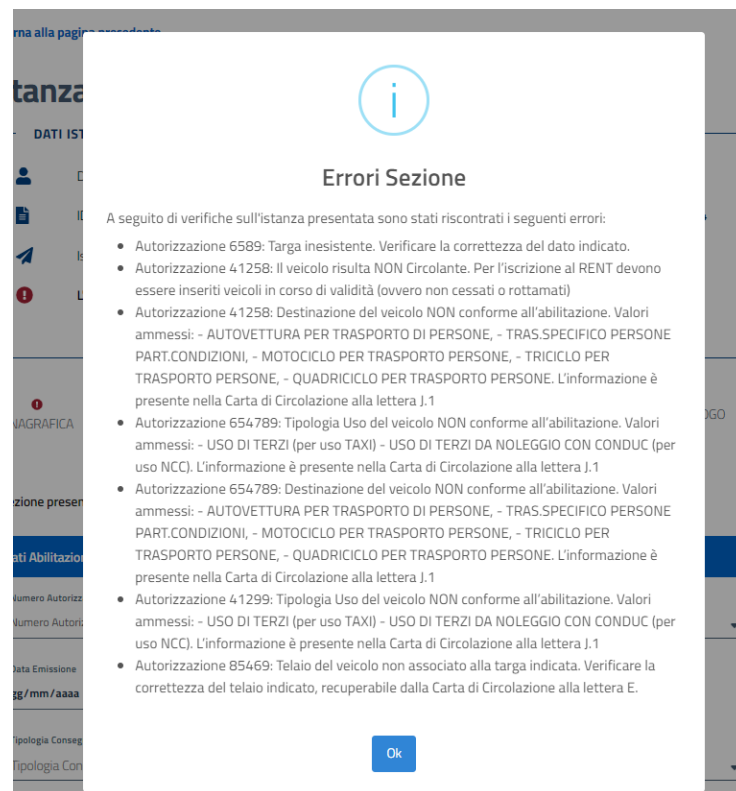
i

Errori Sezione

A seguito di verifiche sull'istanza presentata sono stati riscontrati i seguenti errori:

- Autorizzazione 6589: Targa inesistente. Verificare la correttezza del dato indicato.
- Autorizzazione 41258: Il veicolo risulta NON Circolante. Per l'iscrizione al RENT devono essere inseriti veicoli in corso di validità (ovvero non cessati o rottamati)
- Autorizzazione 41258: Destinazione del veicolo NON conforme all'abilitazione. Valori ammessi: - AUTOVETTURA PER TRASPORTO DI PERSONE, - TRAS.SPECIFICO PERSONE PART.CONDIZIONI, - MOTOCICLO PER TRASPORTO PERSONE, - TRICICLO PER TRASPORTO PERSONE, - QUADRICICLO PER TRASPORTO PERSONE. L'informazione è presente nella Carta di Circolazione alla lettera J.1
- Autorizzazione 654789: Tipologia Uso del veicolo NON conforme all'abilitazione. Valori ammessi: - USO DI TERZI (per uso TAXI) - USO DI TERZI DA NOLEGGIO CON CONDUC (per uso NCC). L'informazione è presente nella Carta di Circolazione alla lettera J.1
- Autorizzazione 654789: Destinazione del veicolo NON conforme all'abilitazione. Valori ammessi: - AUTOVETTURA PER TRASPORTO DI PERSONE, - TRAS.SPECIFICO PERSONE PART.CONDIZIONI, - MOTOCICLO PER TRASPORTO PERSONE, - TRICICLO PER TRASPORTO PERSONE, - QUADRICICLO PER TRASPORTO PERSONE. L'informazione è presente nella Carta di Circolazione alla lettera J.1
- Autorizzazione 41299: Tipologia Uso del veicolo NON conforme all'abilitazione. Valori ammessi: - USO DI TERZI (per uso TAXI) - USO DI TERZI DA NOLEGGIO CON CONDUC (per uso NCC). L'informazione è presente nella Carta di Circolazione alla lettera J.1
- Autorizzazione 85469: Telaio del veicolo non associato alla targa indicata. Verificare la correttezza del telaio indicato, recuperabile dalla Carta di Circolazione alla lettera E.

Ok